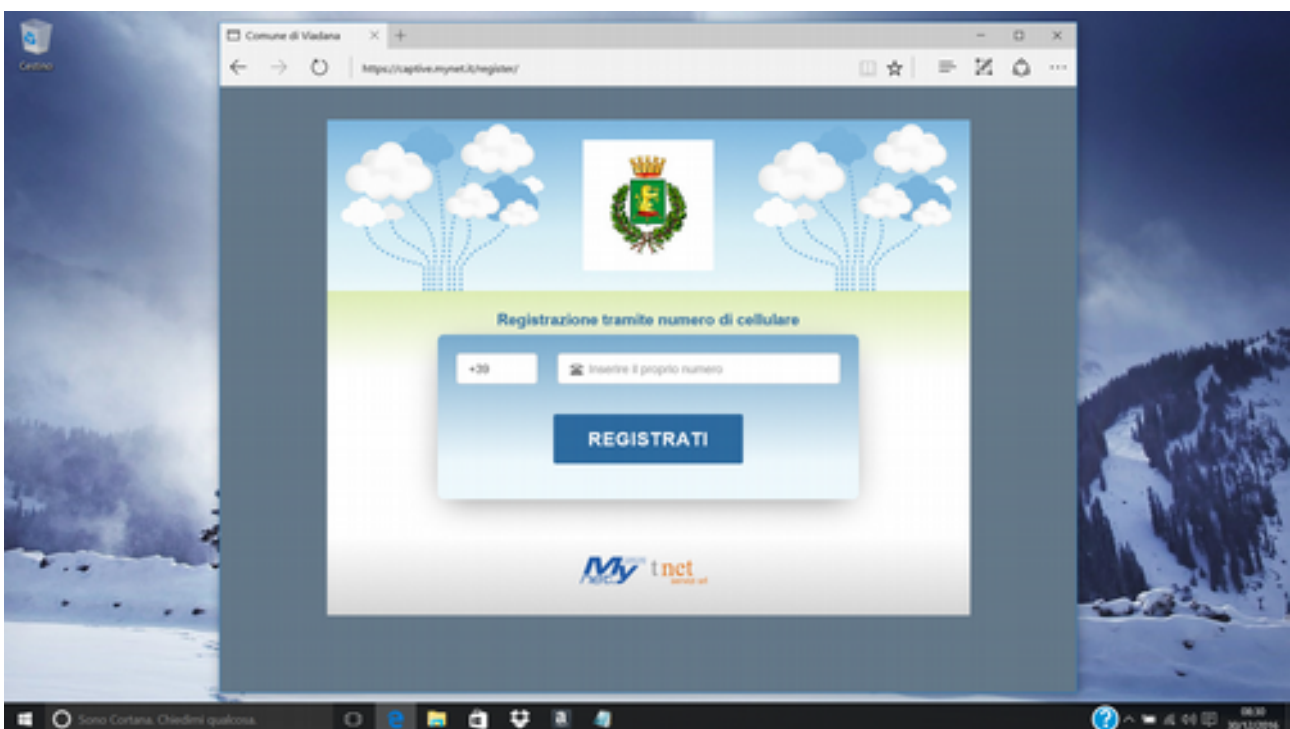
Cestino

Comune di Viadana

https://captive.mynet.it/register/

Registrazione tramite numero di cellulare

+39

Inserire il proprio numero

REGISTRATI

My net

t net
servizi srl

Sono Cortana. Chiedimi qualcosa.

08:30
30/12/2016